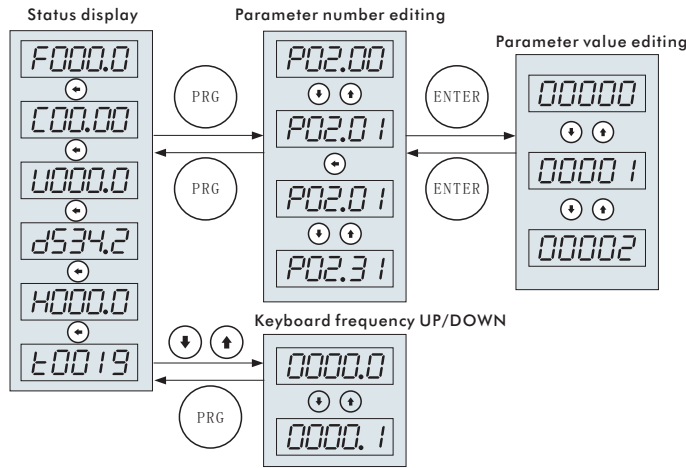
Status display

F000.0

C00.00

U000.0

d534.2

H000.0

t0019

PRG

PRG

Parameter number editing

P02.00

P02.01

P02.01

P02.31

ENTER

ENTER

Parameter value editing

00000

00001

00002

Keyboard frequency UP/DOWN

0000.0

0000.1

PRG